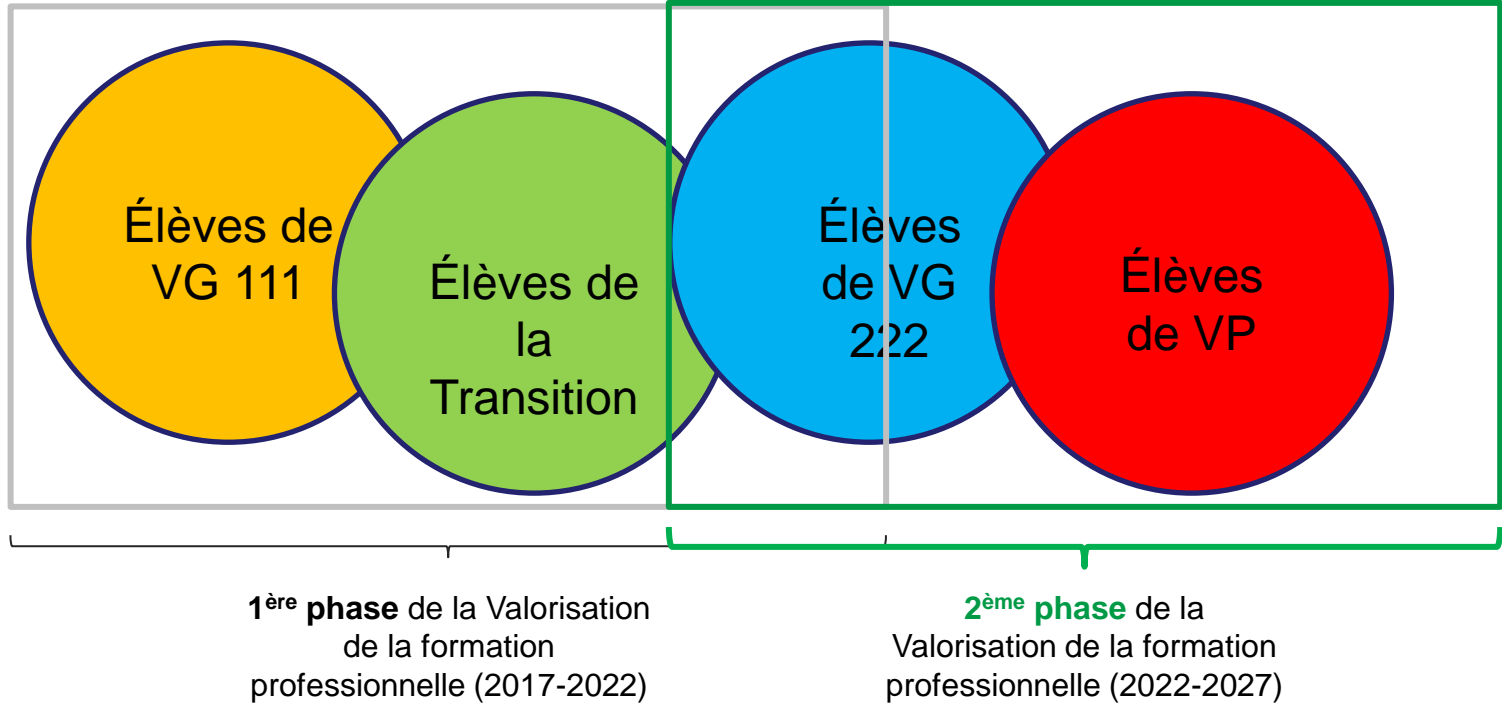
Élèves de VG 111

Élèves de la Transition

Élèves de VG 222

Élèves de VP

1$^{ère}$ phase de la Valorisation de la formation professionnelle (2017-2022)

2$^{ème}$ phase de la Valorisation de la formation professionnelle (2022-2027)